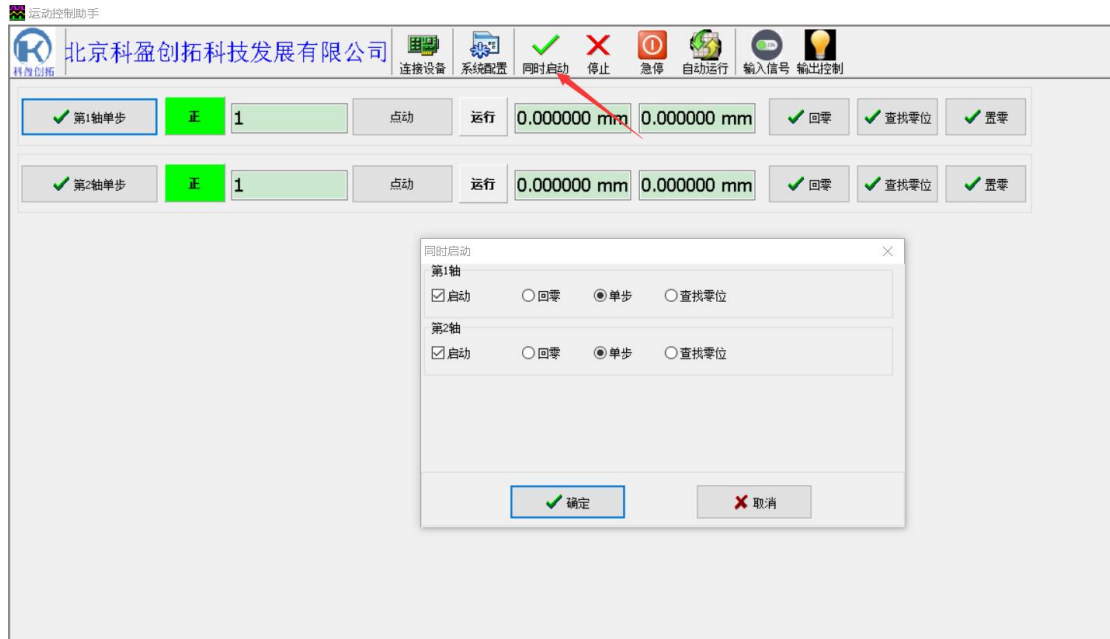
运动控制助手

科盈创拓 北京科盈创拓科技发展有限公司 连接设备 系统配置 同时启动 停止 急停 自动运行 输入信号 输出控制

第1轴单步 正 1 点动 运行 0.000000 mm 0.000000 mm 回零 查找零位 置零

第2轴单步 正 1 点动 运行 0.000000 mm 0.000000 mm 回零 查找零位 置零

同时启动

第1轴
☑启动 ○回零 ◉单步 ○查找零位

第2轴
☑启动 ○回零 ◉单步 ○查找零位

确定 取消